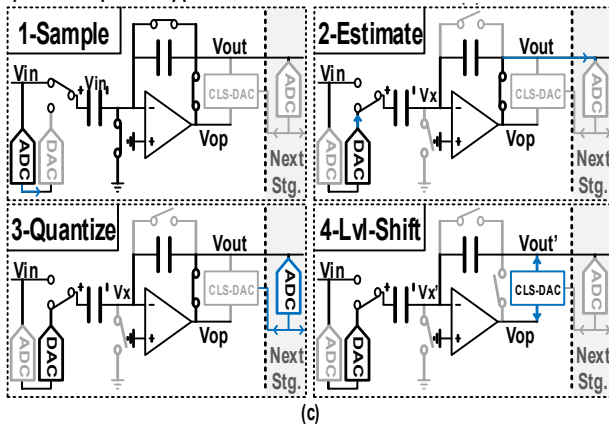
1-Sample
Vout
Vin
Vin
CLS-DAC
ADC
Vop
ADC
DAC
Next Stg.

2-Estimate
Vout
Vin
Vx
CLS-DAC
ADC
Vop
ADC
DAC
Next Stg.

3-Quantize
Vout
Vin
Vx
CLS-DAC
ADC
Vop
ADC
DAC
Next Stg.

4-Lvl-Shift
Vout'
Vin
Vx'
CLS-DAC
ADC
Vop
ADC
DAC
Next Stg.

(c)